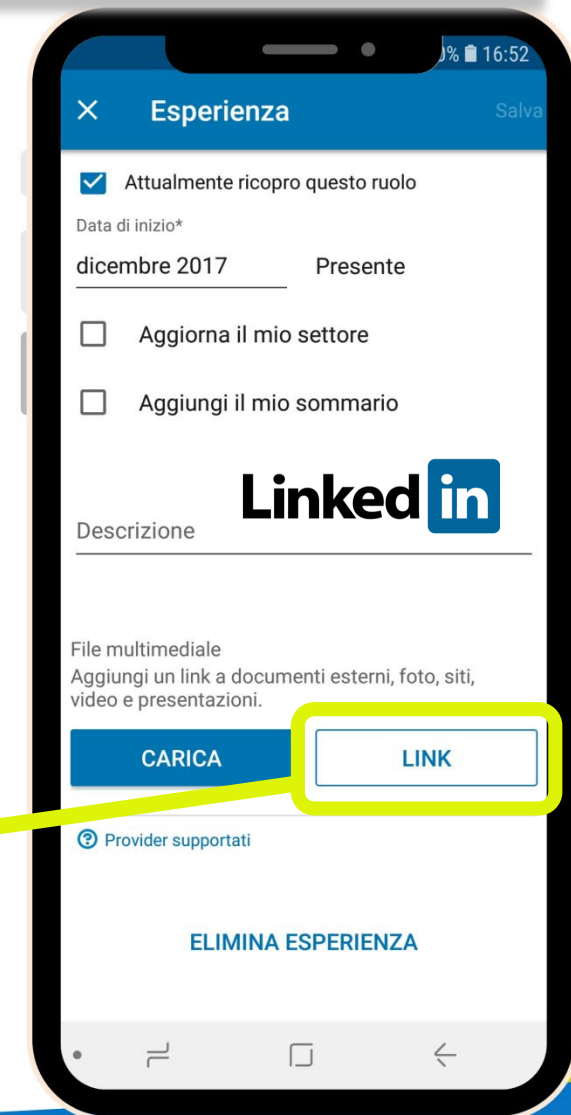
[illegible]0% 16:52

× Esperienza Salva

Attualmente ricopro questo ruolo

Data di inizio*

dicembre 2017 Presente

Aggiorna il mio settore

Aggiungi il mio sommario

Linked in

Descrizione

File multimediale
Aggiungi un link a documenti esterni, foto, siti, video e presentazioni.

CARICA

LINK

Provider supportati

ELIMINA ESPERIENZA